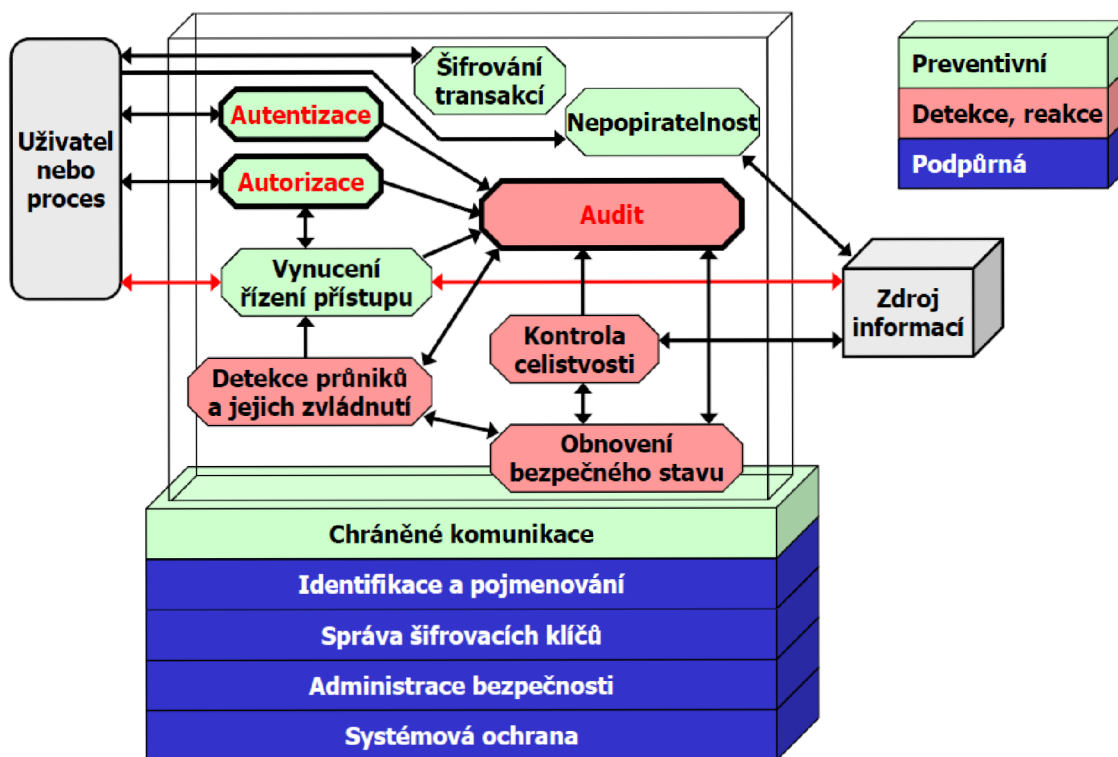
Preventivní
Detekce, reakce
Podpůrná

Uživatel nebo proces

Šifrování transakcí

Nepopiratelnost

Autentizace

Autorizace

Audit

Vynucení řízení přístupu

Zdroj informací

Kontrola celistvosti

Detekce průniků a jejich zvládnutí

Obnovení bezpečného stavu

Chráněné komunikace
Identifikace a pojmenování
Správa šifrovacích klíčů
Administrace bezpečnosti
Systémová ochrana